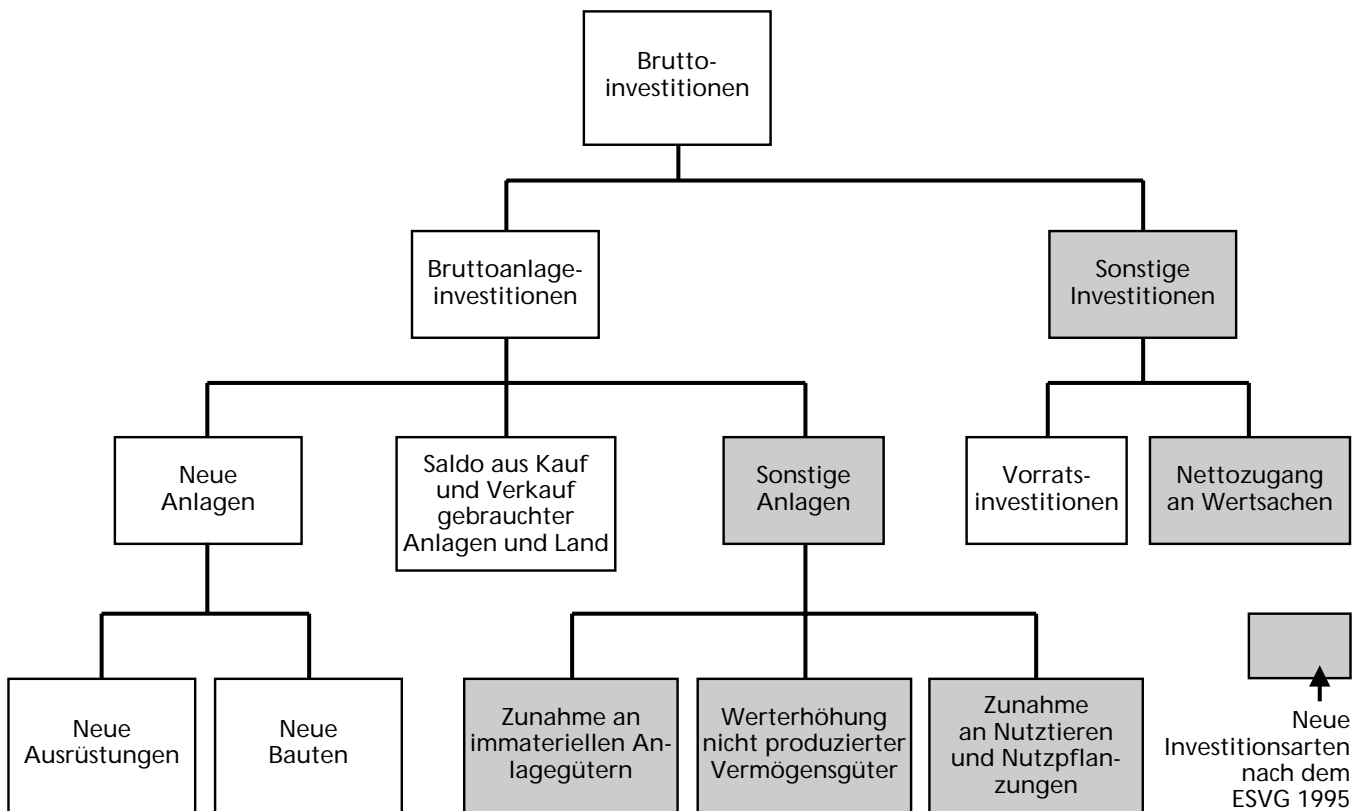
Bruttoinvestitionen

Bruttoanlageinvestitionen

Sonstige Investitionen

Neue Anlagen

Saldo aus Kauf und Verkauf gebrauchter Anlagen und Land

Sonstige Anlagen

Vorratsinvestitionen

Nettozugang an Wertsachen

Neue Ausrüstungen

Neue Bauten

Zunahme an immateriellen Anlagegütern

Werterhöhung nicht produzierter Vermögensgüter

Zunahme an Nutztieren und Nutzpflanzungen

Neue Investitionsarten nach dem ESVG 1995